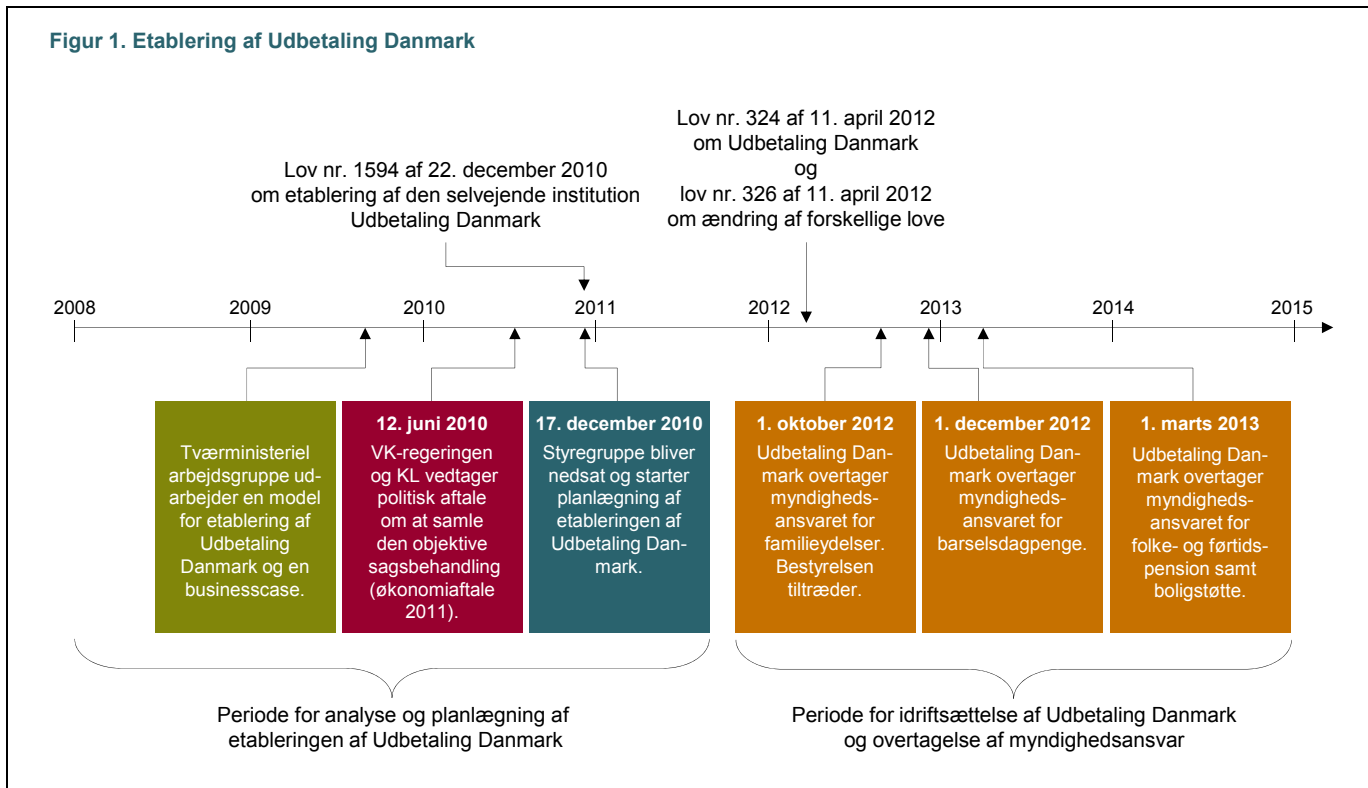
Figur 1. Etablering af Udbetaling Danmark

Lov nr. 324 af 11. april 2012 om Udbetaling Danmark og lov nr. 326 af 11. april 2012 om ændring af forskellige love

Lov nr. 1594 af 22. december 2010 om etablering af den selvejende institution Udbetaling Danmark

2008 2009 2010 2011 2012 2013 2014 2015

Tværministeriel arbejdsgruppe udarbejder en model for etablering af Udbetaling Danmark og en businesscase.

12. juni 2010
VK-regeringen og KL vedtager politisk aftale om at samle den objektive sagsbehandling (økonomiaftale 2011).

17. december 2010
Styregruppe bliver nedsat og starter planlægning af etableringen af Udbetaling Danmark.

1. oktober 2012
Udbetaling Danmark overtager myndighedsansvaret for familieydelser. Bestyrelsen tiltræder.

1. december 2012
Udbetaling Danmark overtager myndighedsansvaret for barselsdagpenge.

1. marts 2013
Udbetaling Danmark overtager myndighedsansvaret for folke- og førtidspension samt boligstøtte.

Periode for analyse og planlægning af etableringen af Udbetaling Danmark

Periode for idriftsættelse af Udbetaling Danmark og overtagelse af myndighedsansvar